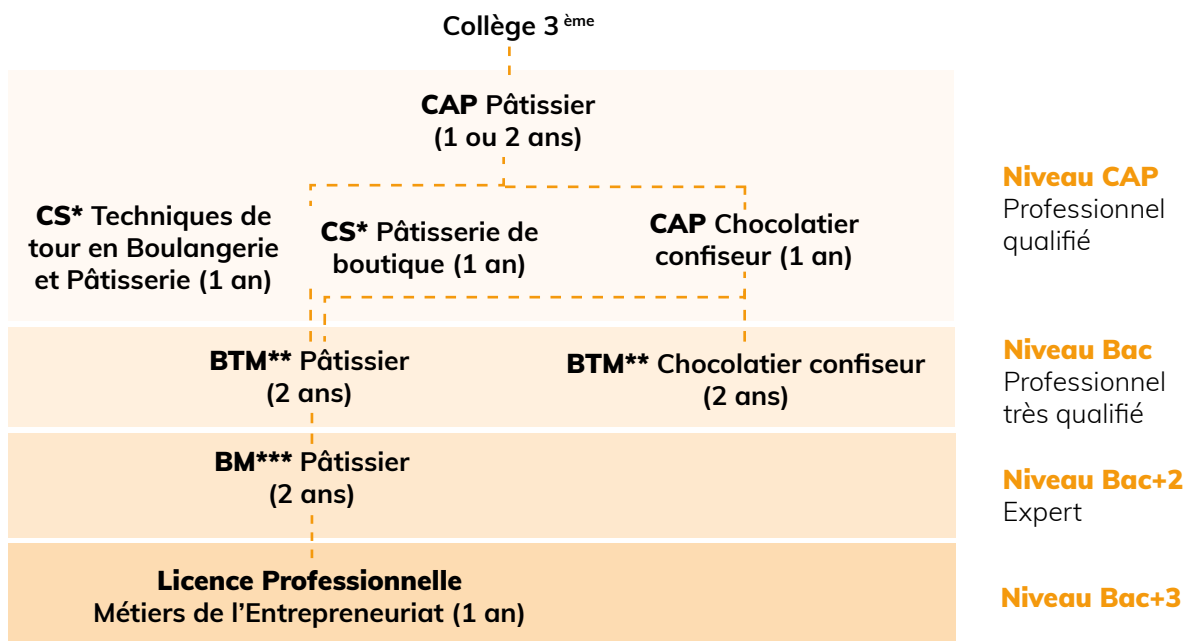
Collège 3$^{\text{ème}}$

CAP Pâtissier
(1 ou 2 ans)

Niveau CAP
Professionnel qualifié

CS* Techniques de tour en Boulangerie et Pâtisserie (1 an)

CS* Pâtisserie de boutique (1 an)

CAP Chocolatier confiseur (1 an)

BTM** Pâtissier
(2 ans)

BTM** Chocolatier confiseur
(2 ans)

Niveau Bac
Professionnel très qualifié

BM*** Pâtissier
(2 ans)

Niveau Bac+2
Expert

Licence Professionnelle
Métiers de l'Entrepreneuriat (1 an)

Niveau Bac+3